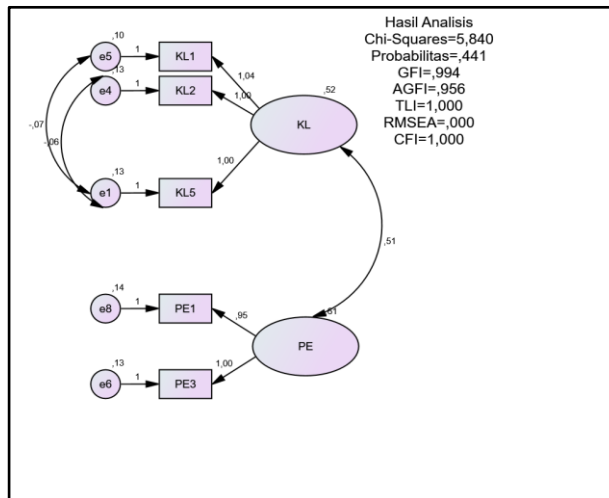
Hasil Analisis
Chi-Squares=5,840
Probabilitas=,441
GFI=,994
AGFI=,956
TLI=1,000
RMSEA=,000
CFI=1,000

,10
e5
1
KL1
,13
e4
1
KL2
1,04
1,00
,52
KL
-,07
,06
,13
e1
1
KL5
1,00
,51
,14
e8
1
PE1
,95
,61
PE
,13
e6
1
PE3
1,00